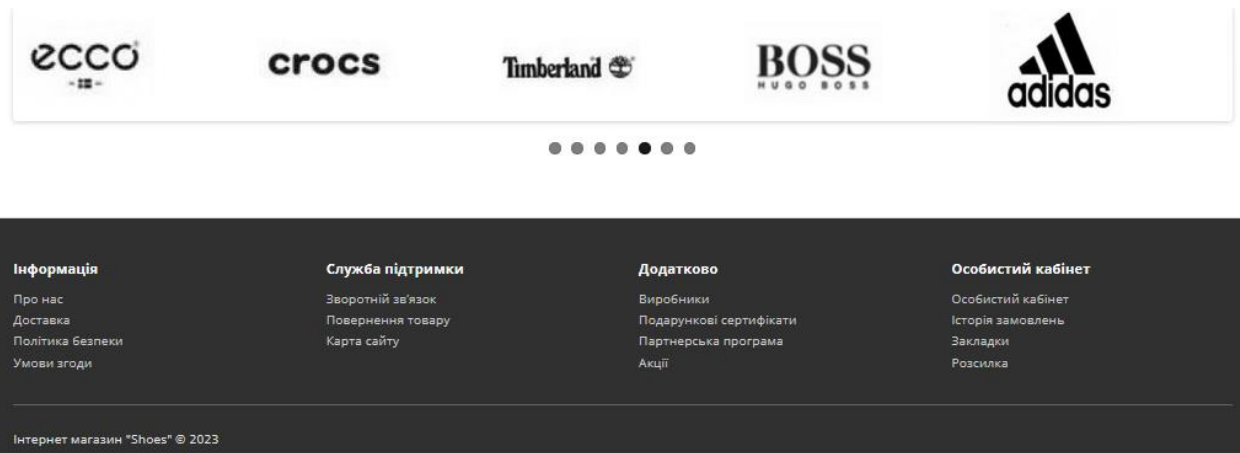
ecco

crocs

Timberland

BOSS
HUGO BOSS

adidas

Інформація
Про нас
Доставка
Політика безпеки
Умови згоди

Служба підтримки
Зворотній зв'язок
Повернення товару
Карта сайту

Додатково
Виробники
Подарункові сертифікати
Партнерська програма
Акції

Особистий кабінет
Особистий кабінет
Історія замовлень
Закладки
Розсилка

Інтернет магазин "Shoes" © 2023